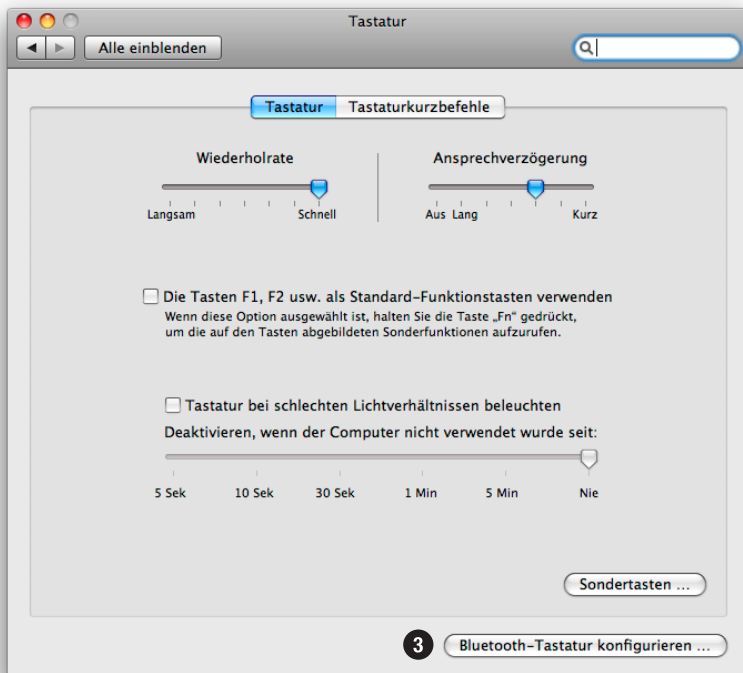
Tastatur

Alle einblenden

Tastatur | Tastaturkurzbefehle

Wiederholrate

Langsam Schnell

Ansprechverzögerung

Aus Lang Kurz

Die Tasten F1, F2 usw. als Standard-Funktionstasten verwenden
Wenn diese Option ausgewählt ist, halten Sie die Taste „Fn“ gedrückt, um die auf den Tasten abgebildeten Sonderfunktionen aufzurufen.

Tastatur bei schlechten Lichtverhältnissen beleuchten
Deaktivieren, wenn der Computer nicht verwendet wurde seit:

5 Sek 10 Sek 30 Sek 1 Min 5 Min Nie

Sondertasten ...

3

Bluetooth-Tastatur konfigurieren ...